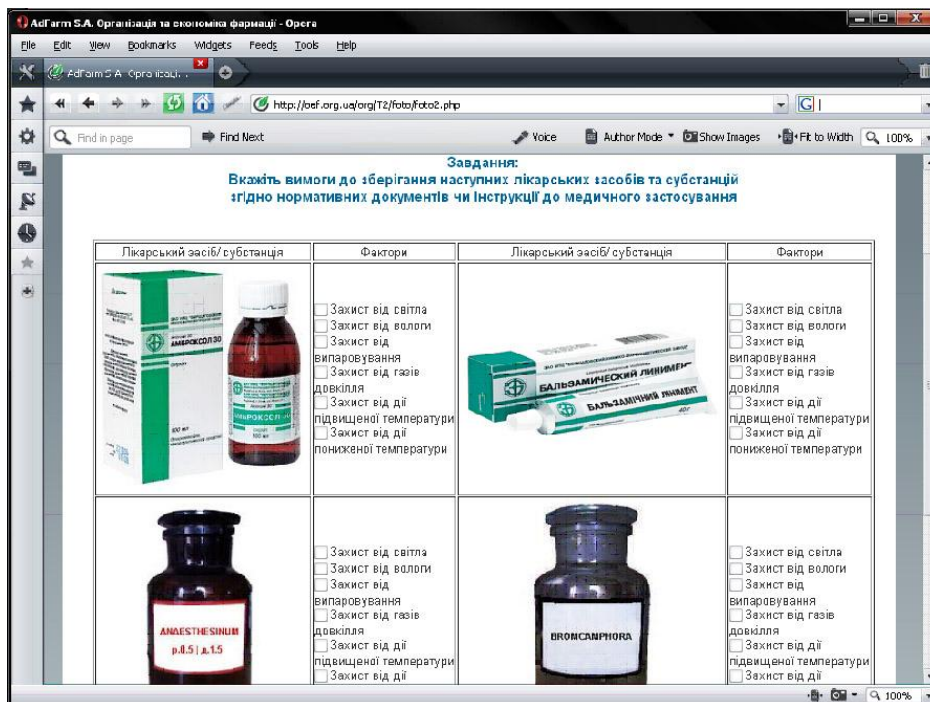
AdFarm S.A. Організація та економіка фармації - Opera

File Edit View Bookmarks Widgets Feeds Tools Help

AdFarm S.A. Організаці...

http://oef.org.ua/org/T2/foto/foto2.php

Find in page | Find Next | Voice | Author Mode | Show Images | Fit to Width | 100%

Завдання:
Вкажіть вимоги до зберігання наступних лікарських засобів та субстанцій згідно нормативних документів чи Інструкції до медичного застосування

| Лікарський засіб/ субстанція | Фактори | Лікарський засіб/ субстанція | Фактори |
|---|---|---|---|
| АМБРОКСОЛ 30 | Захист від світла Захист від вологи Захист від випаровування Захист від газів довкілля Захист від дії підвищеної температури Захист від дії пониженої температури | БАЛЬЗАМИЧЕСКИЙ ЛИНИМЕНТ БАЛЬЗАМІЧНИЙ ЛИНІМЕНТ 40г | Захист від світла Захист від вологи Захист від випаровування Захист від газів довкілля Захист від дії підвищеної температури Захист від дії пониженої температури |
| ANAESTHESINUM p.0.5 \| д.1.5 | Захист від світла Захист від вологи Захист від випаровування Захист від газів довкілля Захист від дії підвищеної температури Захист від дії | BROMCAMPHORA | Захист від світла Захист від вологи Захист від випаровування Захист від газів довкілля Захист від дії підвищеної температури Захист від дії |

100%